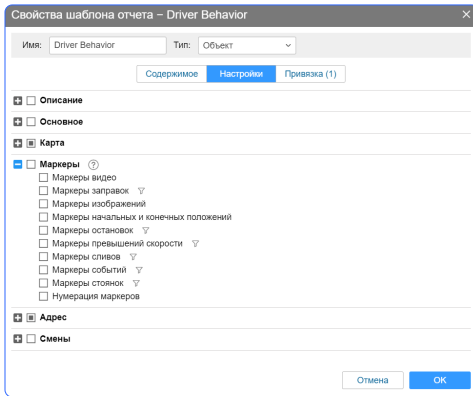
Свойства шаблона отчета – Driver Behavior

Имя: Driver Behavior Тип: Объект

Содержимое Настройки Привязка (1)

Описание

Основное

Карта

Маркеры ?

Маркеры видео
Маркеры заправок
Маркеры изображений
Маркеры начальных и конечных положений
Маркеры остановок
Маркеры превышений скорости
Маркеры сливов
Маркеры событий
Маркеры стоянок
Нумерация маркеров

Адрес

Смены

Отмена OK